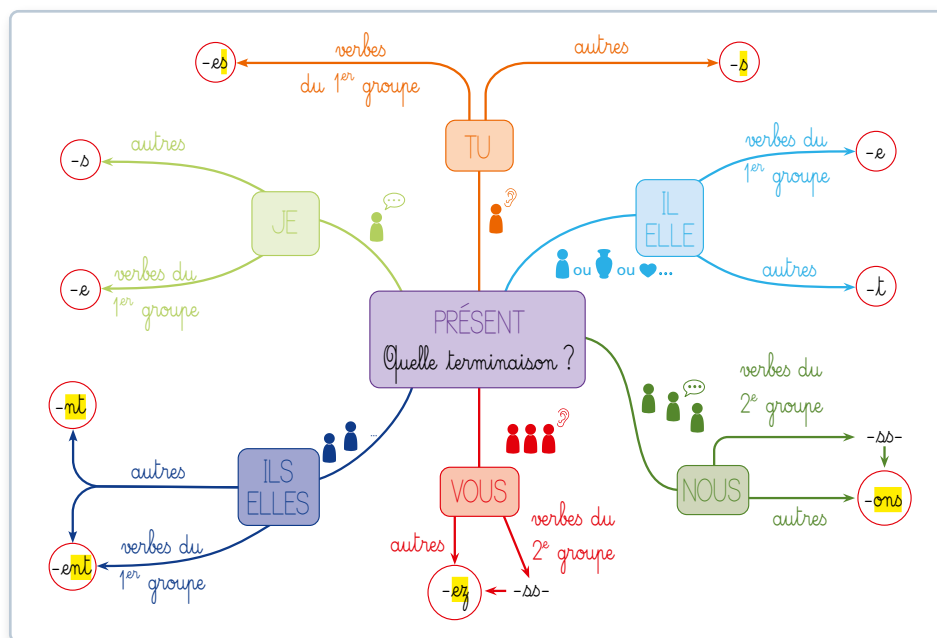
PRÉSENT
Quelle terminaison ?

TU
verbes du 1$^{er}$ groupe
-es
autres
-s

JE
autres
-s
verbes du 1$^{er}$ groupe
-e

IL
ELLE
ou ou …
verbes du 1$^{er}$ groupe
-e
autres
-t

NOUS
verbes du 2$^{e}$ groupe
-ss-
-ons
autres

VOUS
autres
-ez
verbes du 2$^{e}$ groupe
-ss-

ILS
ELLES
autres
-nt
verbes du 1$^{er}$ groupe
-ent